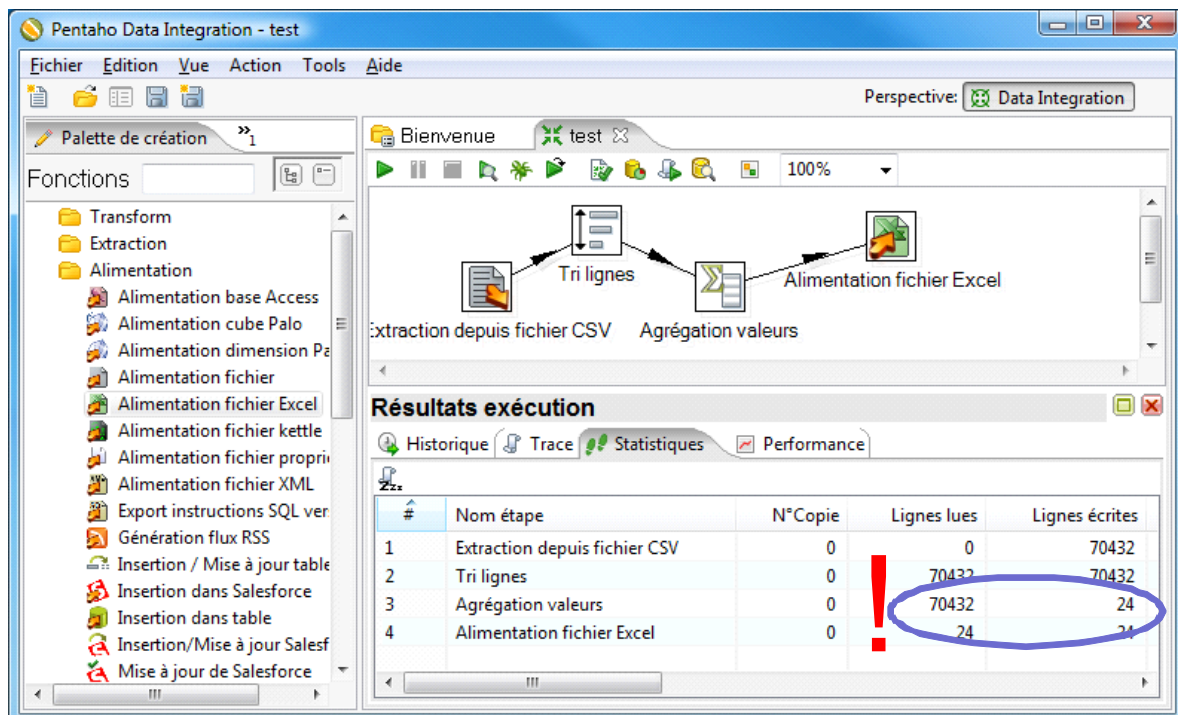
Pentaho Data Integration - test

Fichier Edition Vue Action Tools Aide

Perspective: Data Integration

Palette de création »1

Fonctions

Transform
Extraction
Alimentation
Alimentation base Access
Alimentation cube Palo
Alimentation dimension Pa
Alimentation fichier
Alimentation fichier Excel
Alimentation fichier kettle
Alimentation fichier propri
Alimentation fichier XML
Export instructions SQL ver
Génération flux RSS
Insertion / Mise à jour table
Insertion dans Salesforce
Insertion dans table
Insertion/Mise à jour Salesf
Mise à jour de Salesforce

Bienvenue test

100%

Tri lignes
Alimentation fichier Excel
Extraction depuis fichier CSV
Agrégation valeurs

Résultats exécution

Historique Trace Statistiques Performance

| # | Nom étape | N°Copie | Lignes lues | Lignes écrites |
|---|---|---|---|---|
| 1 | Extraction depuis fichier CSV | 0 | 0 | 70432 |
| 2 | Tri lignes | 0 | 70432 | 70432 |
| 3 | Agrégation valeurs | 0 | 70432 | 24 |
| 4 | Alimentation fichier Excel | 0 | 24 | 24 |

!